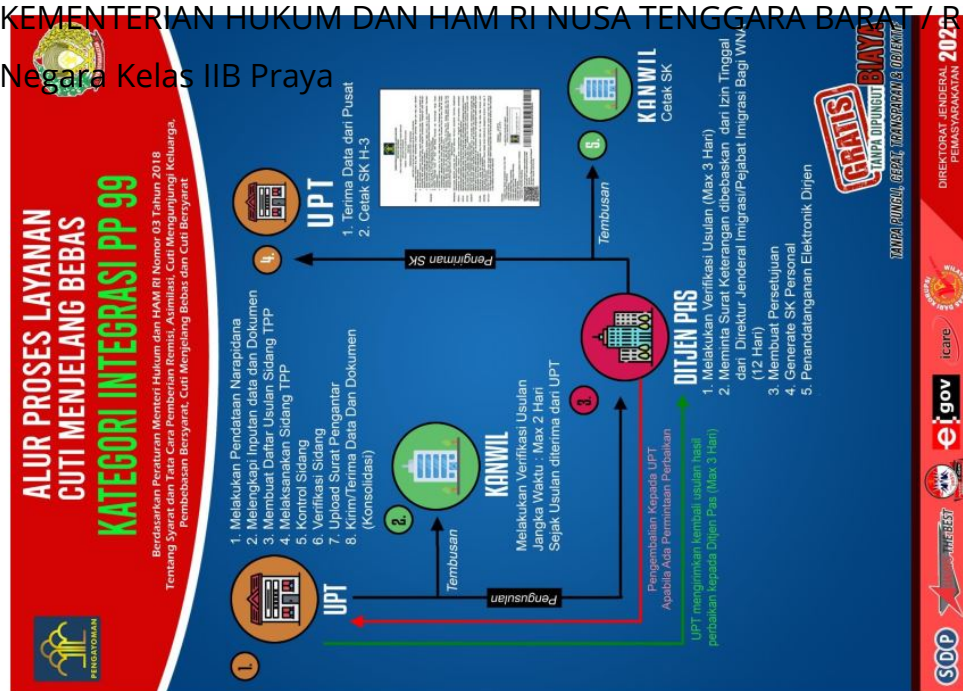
KEMENTERIAN HUKUM DAN HAM RI NUSA TENGGARA BARAT / R

Negara Kelas IIB Praya

ALUR PROSES LAYANAN CUTI MENJELANG BEBAS

KATEGORI INTEGRASI PP 99

Berdasarkan Peraturan Menteri Hukum dan HAM RI Nomor 03 Tahun 2018 Tentang Syarat dan Tata Cara Pemberian Remisi, Asimilasi, Cuti Mengunjungi Keluarga, Pembebasan Bersyarat, Cuti Menjelang Bebas dan Cuti Bersyarat

PENGAYOMAN

1.

UPT

1. Melakukan Pendataan Narapidana
2. Melengkapi Inputan data dan Dokumen
3. Membuat Daftar Usulan Sidang TPP
4. Melaksanakan Sidang TPP
5. Kontrol Sidang
6. Verifikasi Sidang
7. Upload Surat Pengantar
8. Kirim/Terima Data Dan Dokumen (Konsolidasi)

Tembusan

Pengusulan

2.

KANWIL

Melakukan Verifikasi Usulan
Jangka Waktu : Max 2 Hari
Sejak Usulan diterima dari UPT

Pengembalian Kepada UPT
Apabila Ada Permintaan Perbaikan

UPT mengirimkan kembali usulan hasil perbaikan kepada Ditjen Pas (Max 3 Hari)

3.

DITJEN PAS

1. Melakukan Verifikasi Usulan (Max 3 Hari)
2. Meminta Surat Keterangan dibebaskan dari Izin Tinggal dari Direktur Jenderal Imigrasi/Pejabat Imigrasi Bagi WNA (12 Hari)
3. Membuat Persetujuan
4. Generate SK Personal
5. Penandatanganan Elektronik Dirjen

4.

UPT

1. Terima Data dari Pusat
2. Cetak SK H-3

Pengiriman SK

Tembusan

5.

KANWIL

Cetak SK

GRATIS TANPA DIPUNGUT BIAYA

TANPA PUNGLI, CEPAT, TRANSPARAN & OBJEKTIF

DIREKTORAT JENDERAL PEMASYARAKATAN 202

SDP

e gov

icare